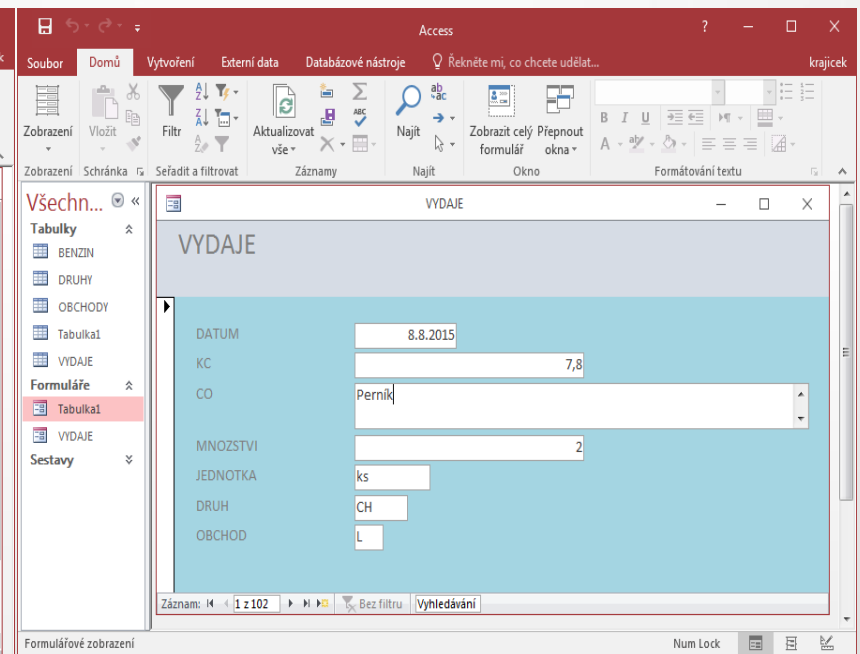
Access

?

Soubor
Domů
Vytvoření
Externí data
Databázové nástroje
Řekněte mi, co chcete udělat...
krajicek

Zobrazení
Vložit
Filtr
Aktualizovat vše
Najít
Zobrazit celý formulář
Přepnout okna

Zobrazení
Schránka
Seřadit a filtrovat
Záznamy
Najít
Okno
Formátování textu

Všechn...
Tabulky
BENZIN
DRUHY
OBCHODY
Tabulka1
VYDAJE
Formuláře
Tabulka1
VYDAJE
Sestavy

VYDAJE

VYDAJE

DATUM 8.8.2015
KC 7,8
CO Perník
MNOZSTVI 2
JEDNOTKA ks
DRUH CH
OBCHOD L

Záznam: 1 z 102
Bez filtru
Vyhledávání

Formulářové zobrazení
Num Lock